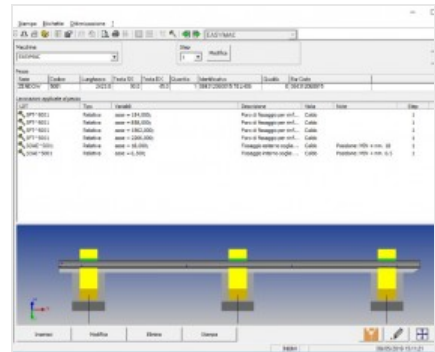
Stampa Etichette Ottimizzazione

EASYBAR2

Macchina
EASYMAC

Step
1

Modifica

Pezzo

| Stato | Codice | Lunghezza | Testa SX | Testa DX | Quantità | Identificativo | Qualità | Bar Code |
|---|---|---|---|---|---|---|---|---|
| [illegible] | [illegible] | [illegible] | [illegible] | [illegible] | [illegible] | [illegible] | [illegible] | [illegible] |

Lavorazioni applicate al pezzo

| LUT | Tipo | Variabili | Descrizione | Valore | Note | Step |
|---|---|---|---|---|---|---|
| SP7*5001 | Relativa | asse = 184,000; | Foro di fissaggio per rinf... | Colla | | 1 |
| SP7*5001 | Relativa | asse = 658,000; | Foro di fissaggio per rinf... | Colla | | 1 |
| SP7*5001 | Relativa | asse = 1082,000; | Foro di fissaggio per rinf... | Colla | | 1 |
| SP7*5001 | Relativa | asse = 1268,000; | Foro di fissaggio per rinf... | Colla | | 1 |
| SCAS*5001 | Relativa | asse = 18,000; | Fissaggio esterno soglia ... | Colla | Posizione: MIN + mm. 18 | 1 |
| SCAS*5001 | Relativa | asse = 1,500; | Fissaggio interno soglia ... | Colla | Posizione: MIN + mm. 0,5 | 1 |

Inserisci Modifica Elimina Stampa